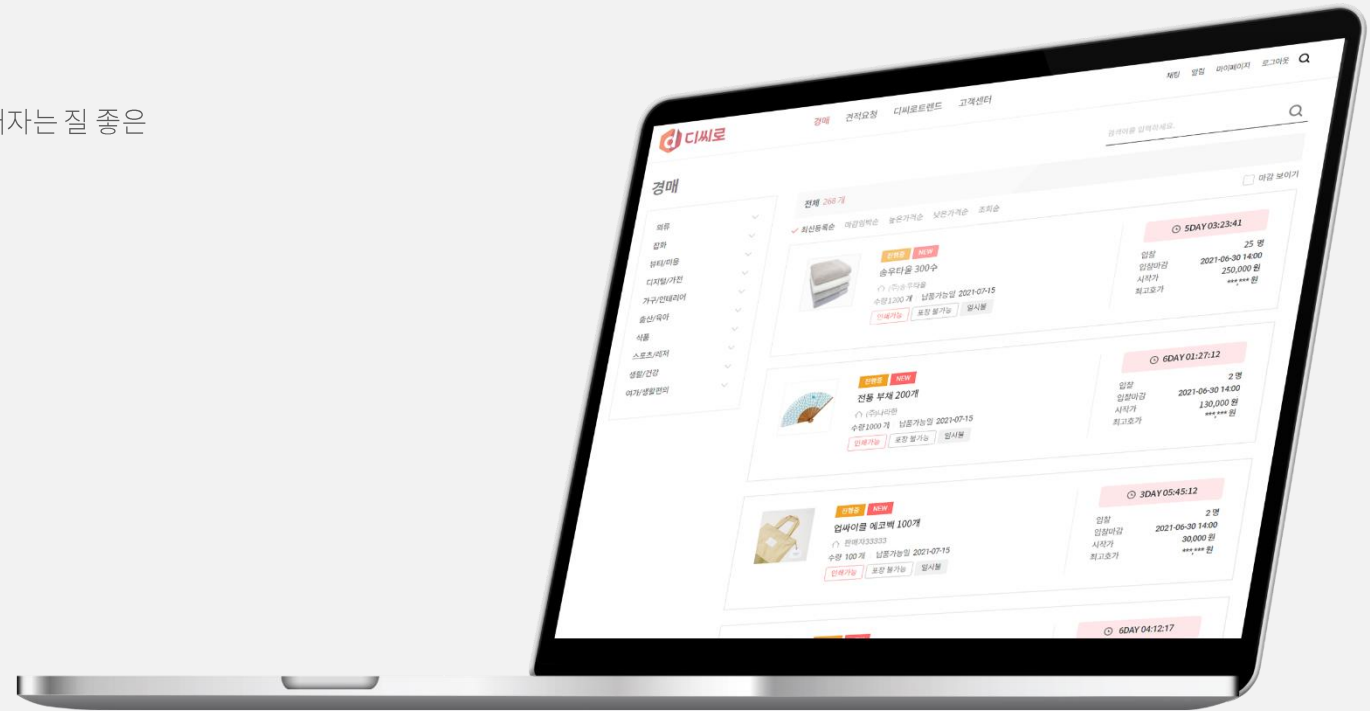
자는 질 좋은

채팅 알림 마이페이지 로그아웃

디씨로

경매 견적요청 디씨로트렌드 고객센터

경매

마감 보이기

패류
잡화
뷰티/미용
디지털/가전
가구/인테리어
출산/육아
식품
스포츠/레저
생활/건강
여가/생활편의

전체 268 개

최신등록순 마감임박순 높은가격순 낮은가격순 조회순

진행중 NEW
송우타올 300수
(주)송우타올
수량 1300 개 납품가능일 2021-07-15
인쇄가능 포장 불가능 일시불

5DAY 03:23:41
입찰 25 명
입찰마감 2021-06-30 14:00
시작가 250,000 원
최고호가 ***,*** 원

진행중 NEW
전통 부채 200개
(주)나라한
수량 1000 개 납품가능일 2021-07-15
인쇄가능 포장 불가능 일시불

6DAY 01:27:12
입찰 2 명
입찰마감 2021-06-30 14:00
시작가 130,000 원
최고호가 ***,*** 원

진행중 NEW
업싸이클 에코백 100개
판매자33333
수량 100 개 납품가능일 2021-07-15
인쇄가능 포장 불가능 일시불

3DAY 05:45:12
입찰 2 명
입찰마감 2021-06-30 14:00
시작가 30,000 원
최고호가 ***,*** 원

6DAY 04:12:17